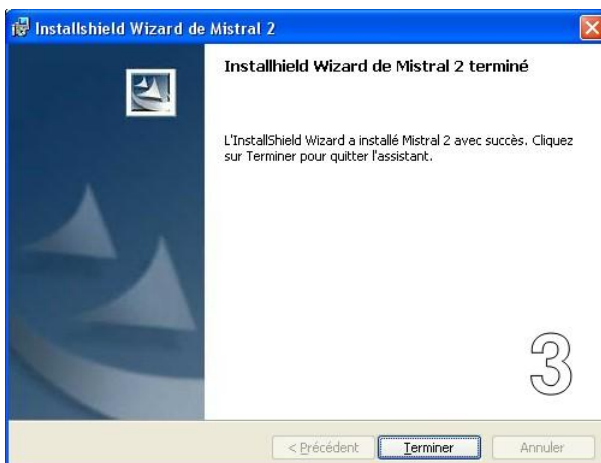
Installshield Wizard de Mistral 2

Installhield Wizard de Mistral 2 terminé

L'InstallShield Wizard a installé Mistral 2 avec succès. Cliquez sur Terminer pour quitter l'assistant.

3

< Précédent
Terminer
Annuler